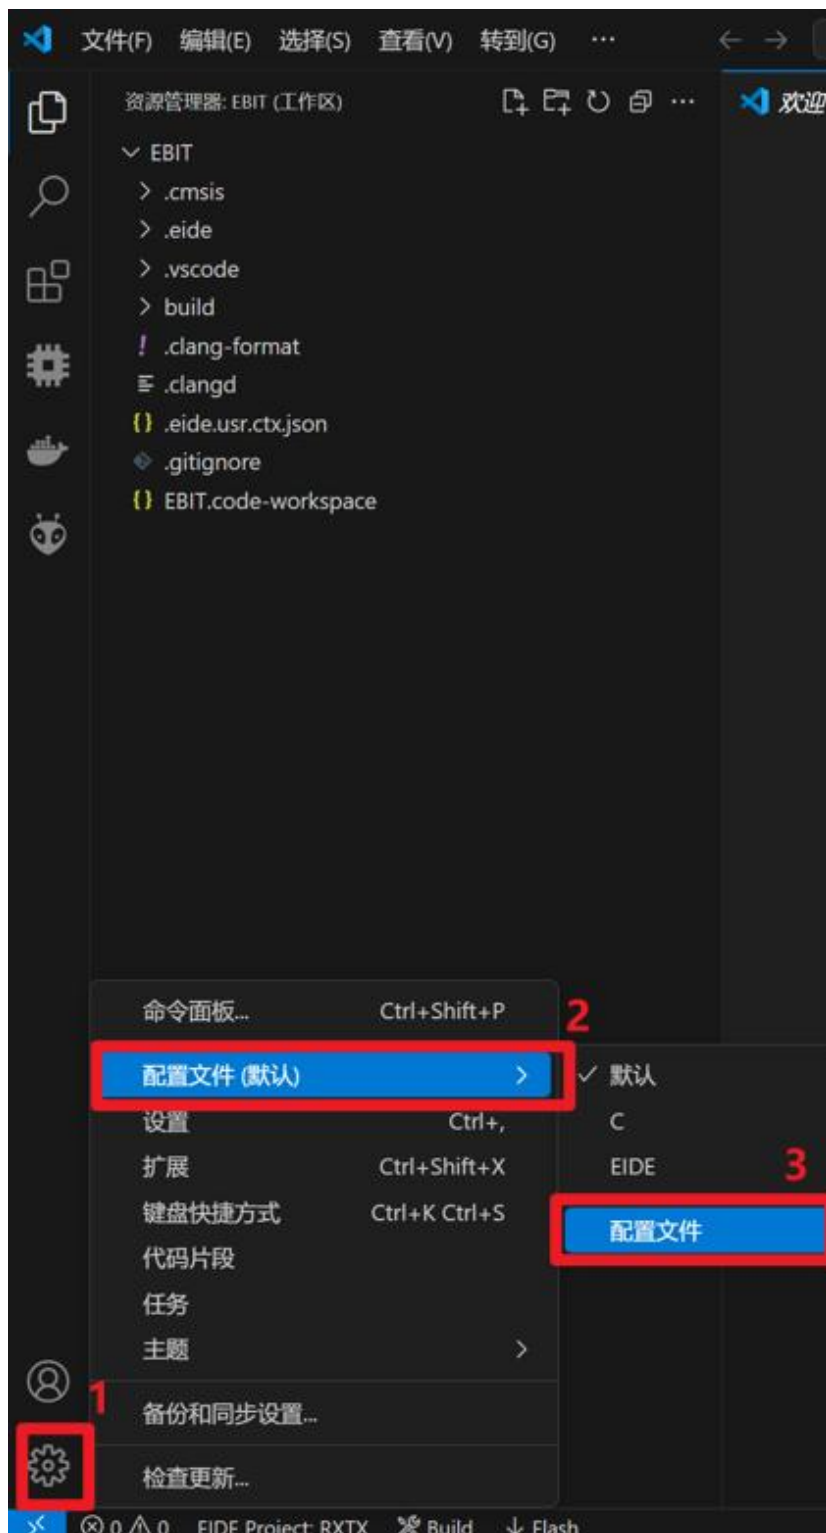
文件(F) 编辑(E) 选择(S) 查看(V) 转到(G) ···

资源管理器: EBIT (工作区)

欢迎

EBIT
.cmsis
.eide
.vscode
build
.clang-format
.clangd
.eide.usr.ctx.json
.gitignore
EBIT.code-workspace

命令面板... Ctrl+Shift+P
2
配置文件 (默认)
默认
C
EIDE
3
配置文件
设置 Ctrl+,
扩展 Ctrl+Shift+X
键盘快捷方式 Ctrl+K Ctrl+S
代码片段
任务
主题
1
备份和同步设置...
检查更新...

⊗ 0 ⚠ 0 EIDE Project: RXTX Build Flash